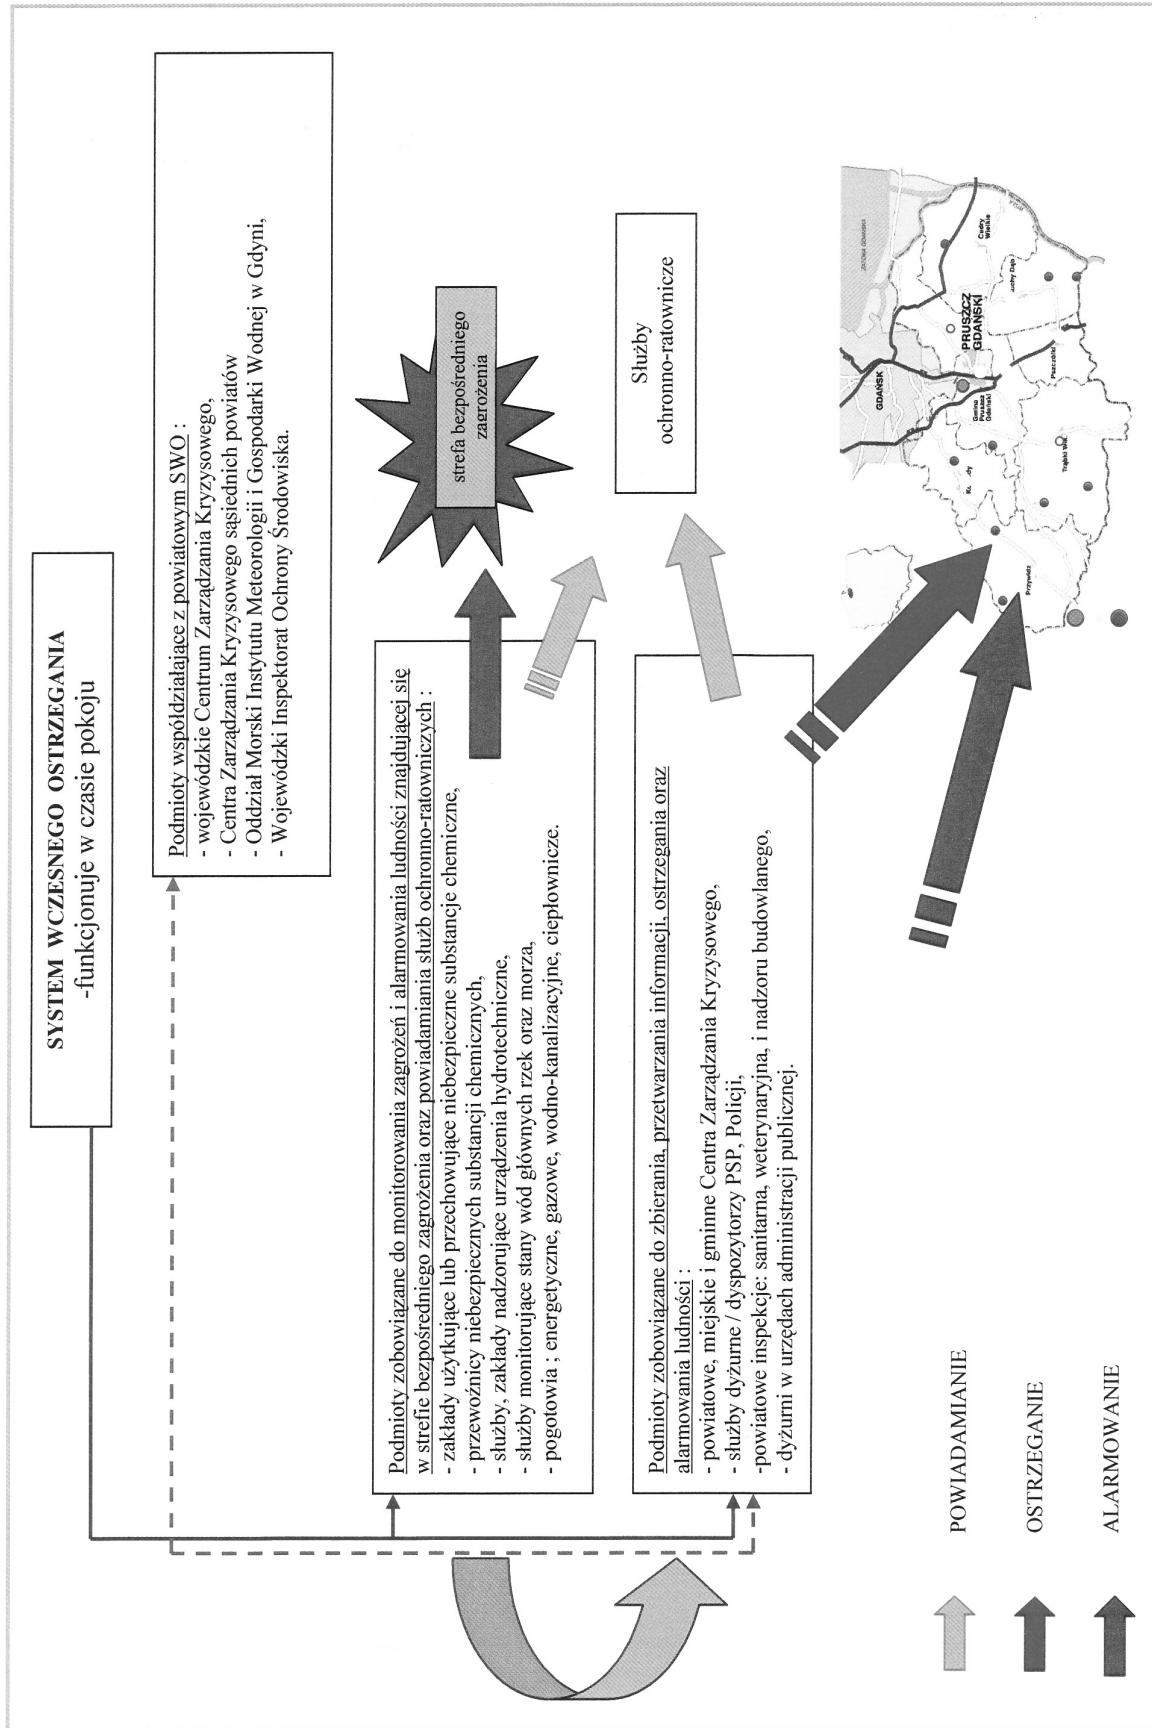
SYSTEM WCZESNEGO OSTRZEGANIA
-funkcjonuje w czasie pokoju

Podmioty współdziałające z powiatowym SWO :
- wojewódzkie Centrum Zarządzania Kryzysowego,
- Centra Zarządzania Kryzysowego sąsiednich powiatów
- Oddział Morski Instytutu Meterologii i Gospodarki Wodnej w Gdyni,
- Wojewódzki Inspektorat Ochrony Środowiska.

Podmioty zobowiązane do monitorowania zagrożeń i alarmowania ludności znajdującej się w strefie bezpośredniego zagrożenia oraz powiadamiania służb ochronno-ratowniczych :
- zakłady użytkujące lub przechowujące niebezpieczne substancje chemiczne,
- przewoźnicy niebezpiecznych substancji chemicznych,
- służby, zakłady nadzorujące urządzenia hydrotechniczne,
- służby monitorujące stany wód głównych rzek oraz morza,
- pogotowia ; energetyczne, gazowe, wodno-kanalizacyjne, ciepłownicze.

strefa bezpośredniego zagrożenia

Służby ochronno-ratownicze

Podmioty zobowiązane do zbierania, przetwarzania informacji, ostrzegania oraz alarmowania ludności :
- powiatowe, miejskie i gminne Centra Zarządzania Kryzysowego,
- służby dyżurne / dyspozytorzy PSP, Policji,
-powiatowe inspekcje; sanitarna, weterynaryjna, i nadzoru budowlanego,
- dyżurni w urzędach administracji publicznej.

GDAŃSK
PRUSZCZ GDAŃSKI
Gmina Pruszcz Gdański
Cedry Wielkie
Suchy Dąb
Pszczółki
Trąbki Wlk.
Przywidz
Kolbudy

POWIADAMIANIE
OSTRZEGANIE
ALARMOWANIE